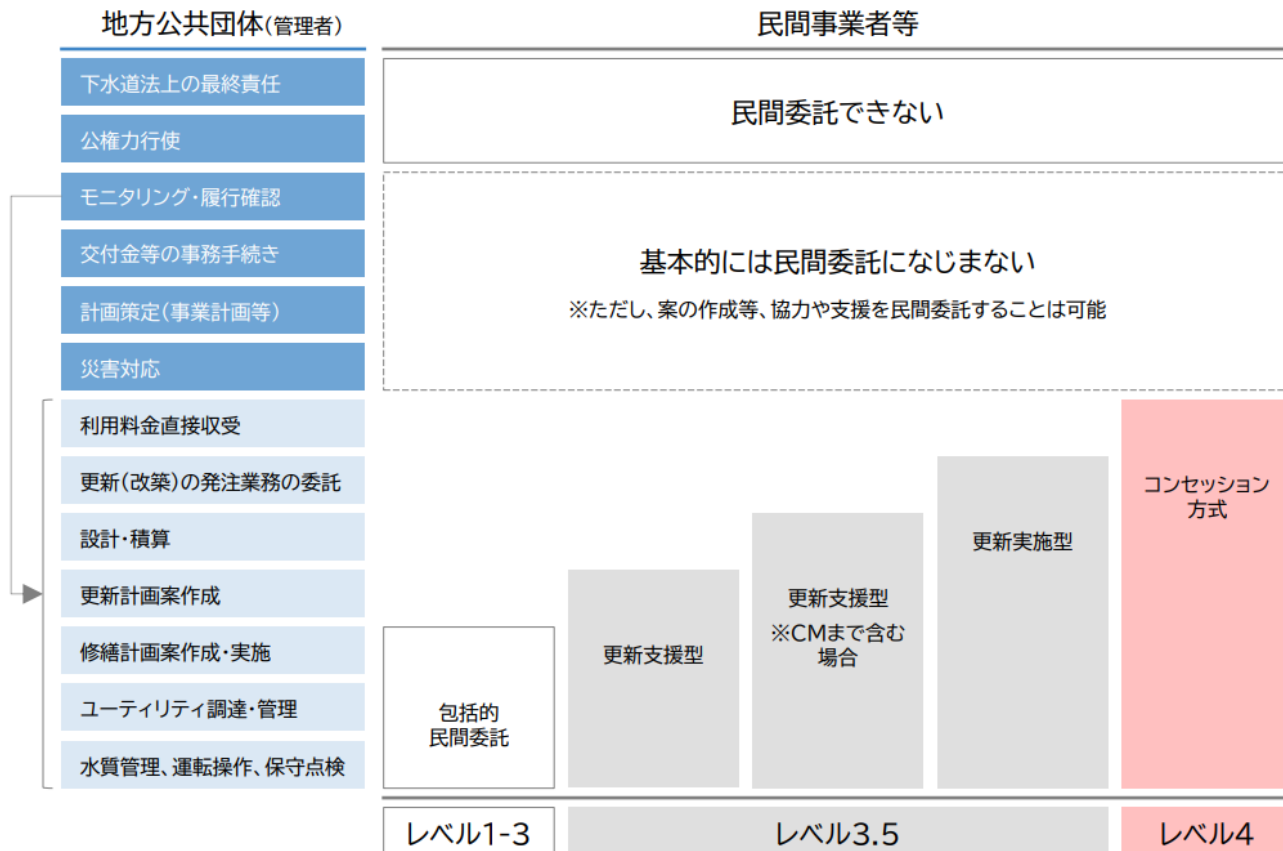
地方公共団体(管理者)

民間事業者等

下水道法上の最終責任

公権力行使

民間委託できない

モニタリング・履行確認

交付金等の事務手続き

計画策定(事業計画等)

災害対応

基本的には民間委託になじまない

※ただし、案の作成等、協力や支援を民間委託することは可能

利用料金直接収受

更新(改築)の発注業務の委託

設計・積算

更新計画案作成

修繕計画案作成・実施

ユーティリティ調達・管理

水質管理、運転操作、保守点検

包括的
民間委託

更新支援型

更新支援型
※CMまで含む
場合

更新実施型

コンセッション
方式

レベル1-3

レベル3.5

レベル4